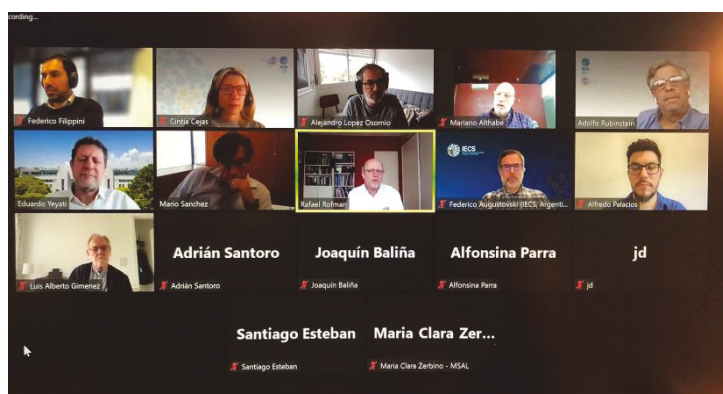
cording...

Federico Filippini
Cintia Cejas
Alejandro Lopez Osornio
Mariano Althabe
Adolfo Rubinstein
Eduardo Yeyati
Mario Sanchez
Rafael Rofman
IECS
Federico Augustovski (IECS, Argenti...
Alfredo Palacios
Luis Alberto Gimenez
Adrián Santoro
Adrián Santoro
Joaquín Baliña
Joaquín Baliña
Alfonsina Parra
Alfonsina Parra
jd
jd
Santiago Esteban
Santiago Esteban
Maria Clara Zer...
Maria Clara Zerbino - MSAL